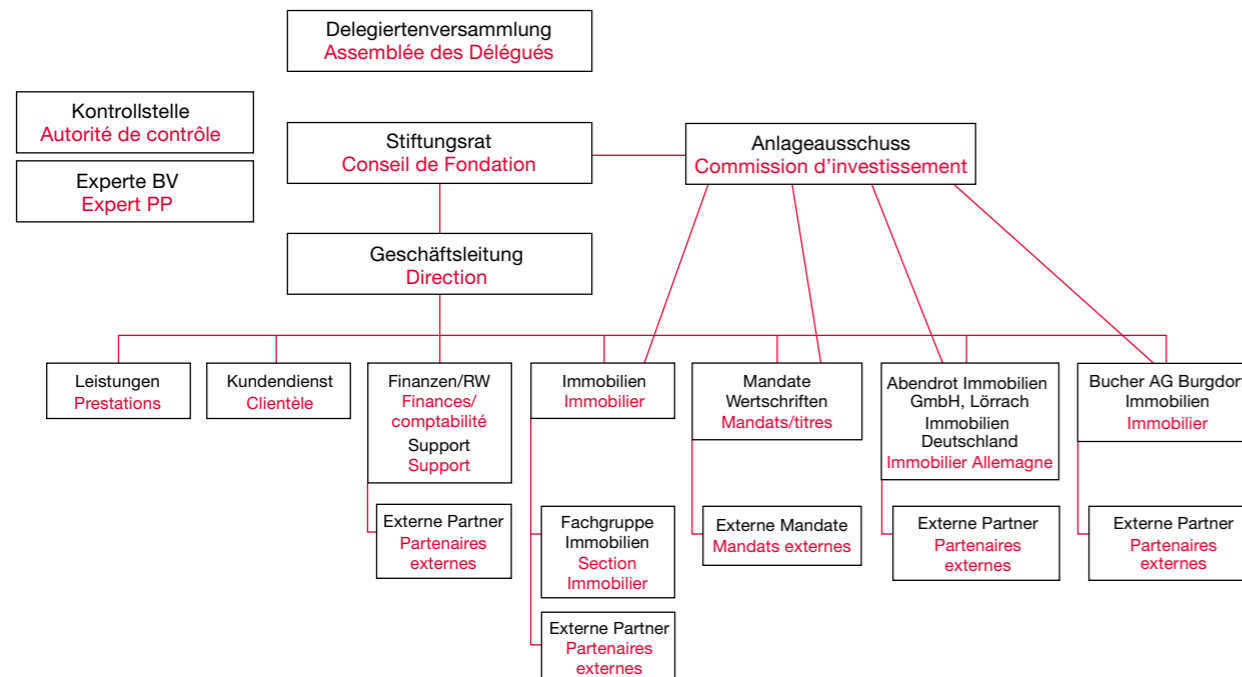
Delegiertenversammlung
Assemblée des Délégués

Kontrollstelle
Autorité de contrôle

Experte BV
Expert PP

Stiftungsrat
Conseil de Fondation

Anlageausschuss
Commission d'investissement

Geschäftsleitung
Direction

Leistungen
Prestations

Kundendienst
Clientèle

Finanzen/RW
Finances/ comptabilité
Support
Support

Externe Partner
Partenaires externes

Immobilien
Immobilier

Fachgruppe Immobilien
Section Immobilier

Externe Partner
Partenaires externes

Mandate Wertschriften
Mandats/titres

Externe Mandate
Mandats externes

Abendrot Immobilien GmbH, Lörrach
Immobilien Deutschland
Immobilier Allemagne

Externe Partner
Partenaires externes

Bucher AG Burgdor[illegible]
Immobilien
Immobilier

Externe Partner
Partenaires externes